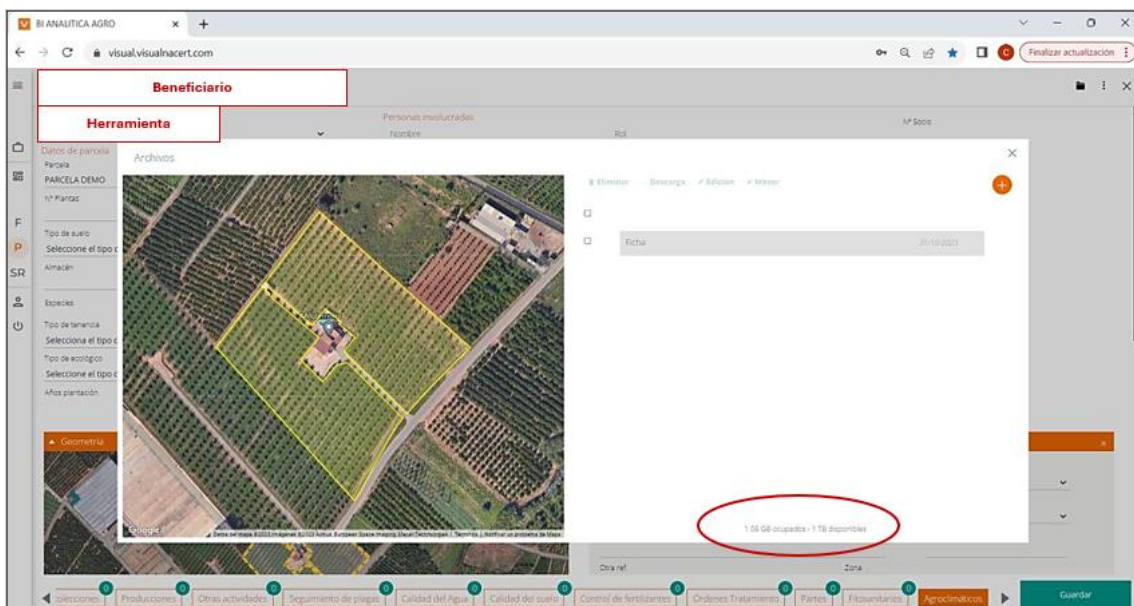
BI ANALITICA AGRO × +

visual.visualnacert.com

Finalizar actualización

Beneficiario

Herramienta

Personas involucradas
Nombre
Rol
Nº Socio

Datos de parcela
Parcela
PARCELA DEMO
Nº Plantas
Tipo de suelo
Seleccione el tipo d
Almacén
Especies
Tipo de tenencia
Seleccione el tipo d
Tipo de ecológico
Seleccione el tipo d
Años plantación

Archivos

Eliminar Descarga Edición Mover

Ficha 31/10/2023

1.06 GB ocupados - 1 TB disponibles

Google

Geometría

Otra ref
Zona

F
P
SR

lecciones 0 Producciones 0 Otras actividades 0 Seguimiento de plagas 0 Calidad del Agua 0 Calidad del suelo 0 Control de fertilizantes 0 Ordenes Tratamiento 0 Partes 0 Fitosanitarios 0 Agroclimáticos

Guardar